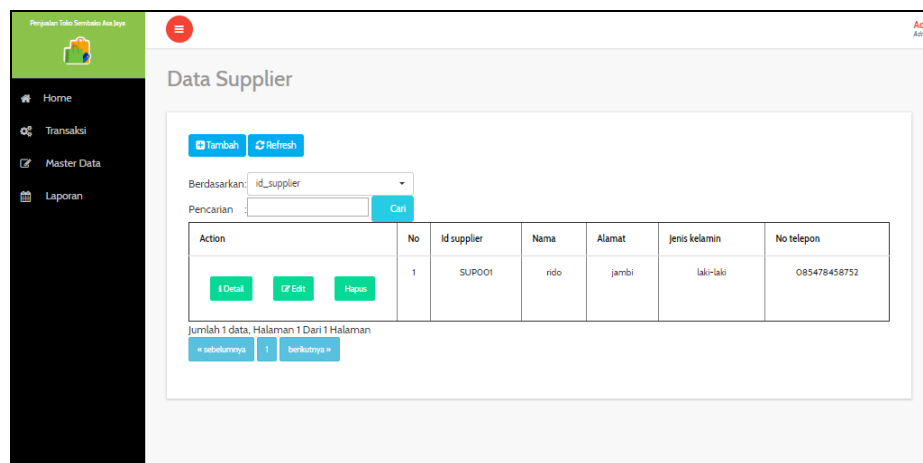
Penjualan Toko Sembako Asa Jaya

Home
Transaksi
Master Data
Laporan

Ac
Adı

Data Supplier

Tambah Refresh

Berdasarkan: id_supplier

Pencarian :

Cari

| Action | No | Id supplier | Nama | Alamat | Jenis kelamin | No telepon |
|---|---|---|---|---|---|---|
| Detail Edit Hapus | 1 | SUP001 | rido | jambi | laki-laki | 085478458752 |

Jumlah 1 data, Halaman 1 Dari 1 Halaman

« sebelumnya 1 berikutnya »